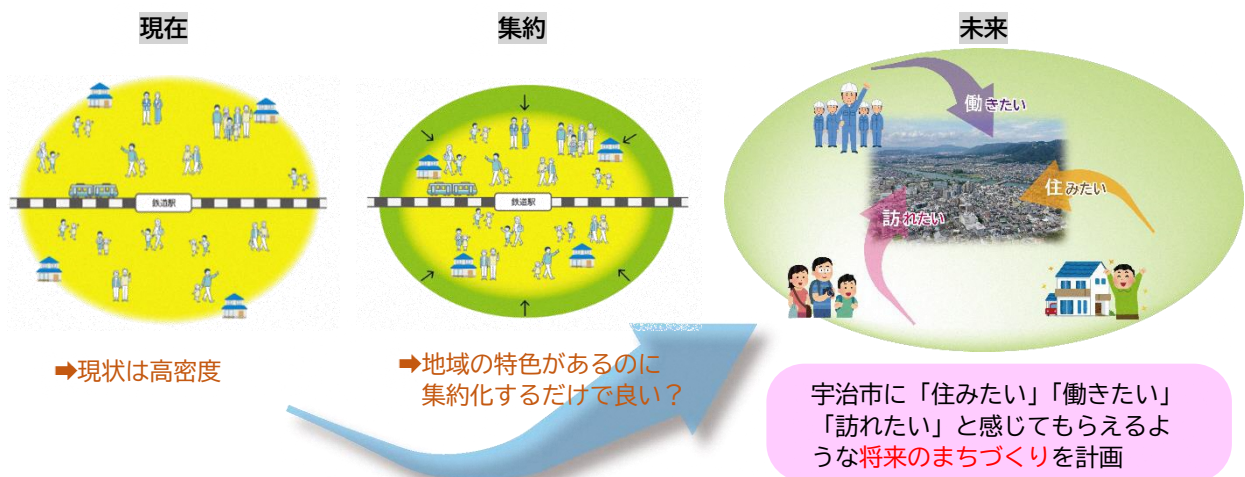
現在

集約

未来

鉄道駅

鉄道駅

働きたい

住みたい

訪れたい

➡現状は高密度

➡地域の特色があるのに集約化するだけで良い？

宇治市に「住みたい」「働きたい」「訪れたい」と感じてもらえるような将来のまちづくりを計画